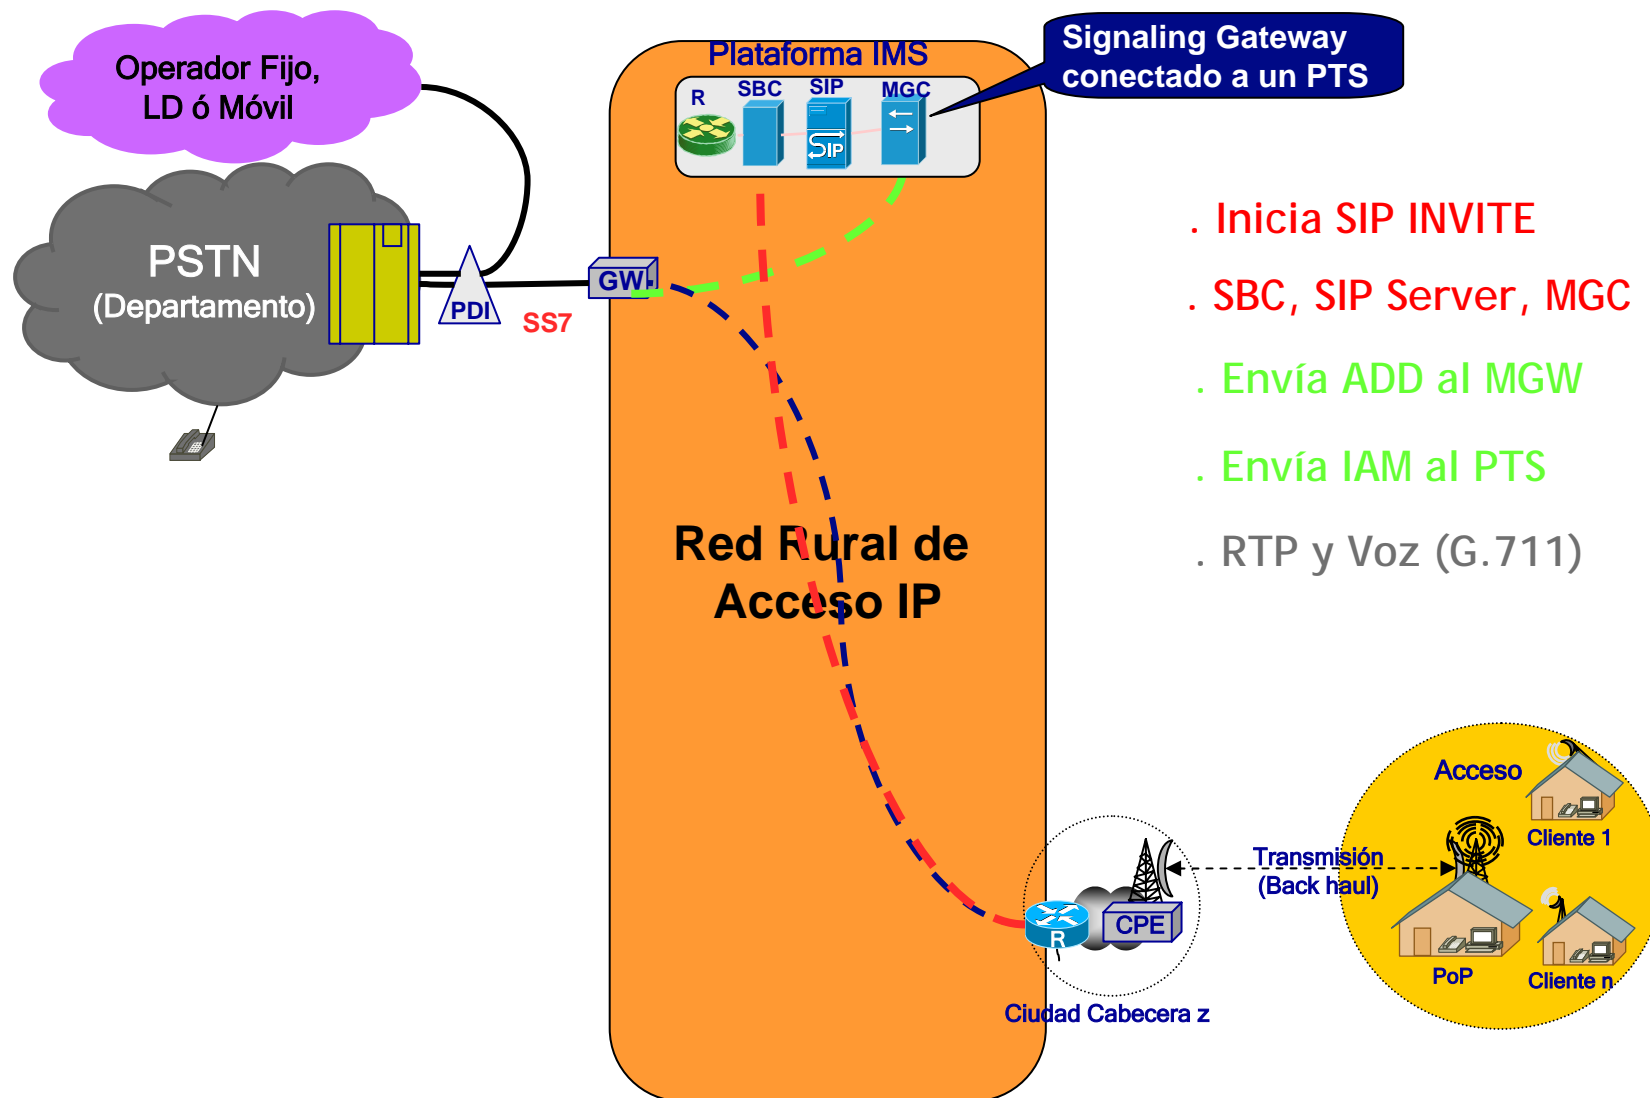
Operador Fijo, LD ó Móvil

PSTN (Departamento)

PDI

SS7

GW

Plataforma IMS

R

SBC

SIP

MGC

SIP

Signaling Gateway conectado a un PTS

. Inicia SIP INVITE

. SBC, SIP Server, MGC

. Envía ADD al MGW

. Envía IAM al PTS

. RTP y Voz (G.711)

Red Rural de Acceso IP

R

CPE

Ciudad Cabecera z

Transmisión (Back haul)

Acceso

Cliente 1

PoP

Cliente n